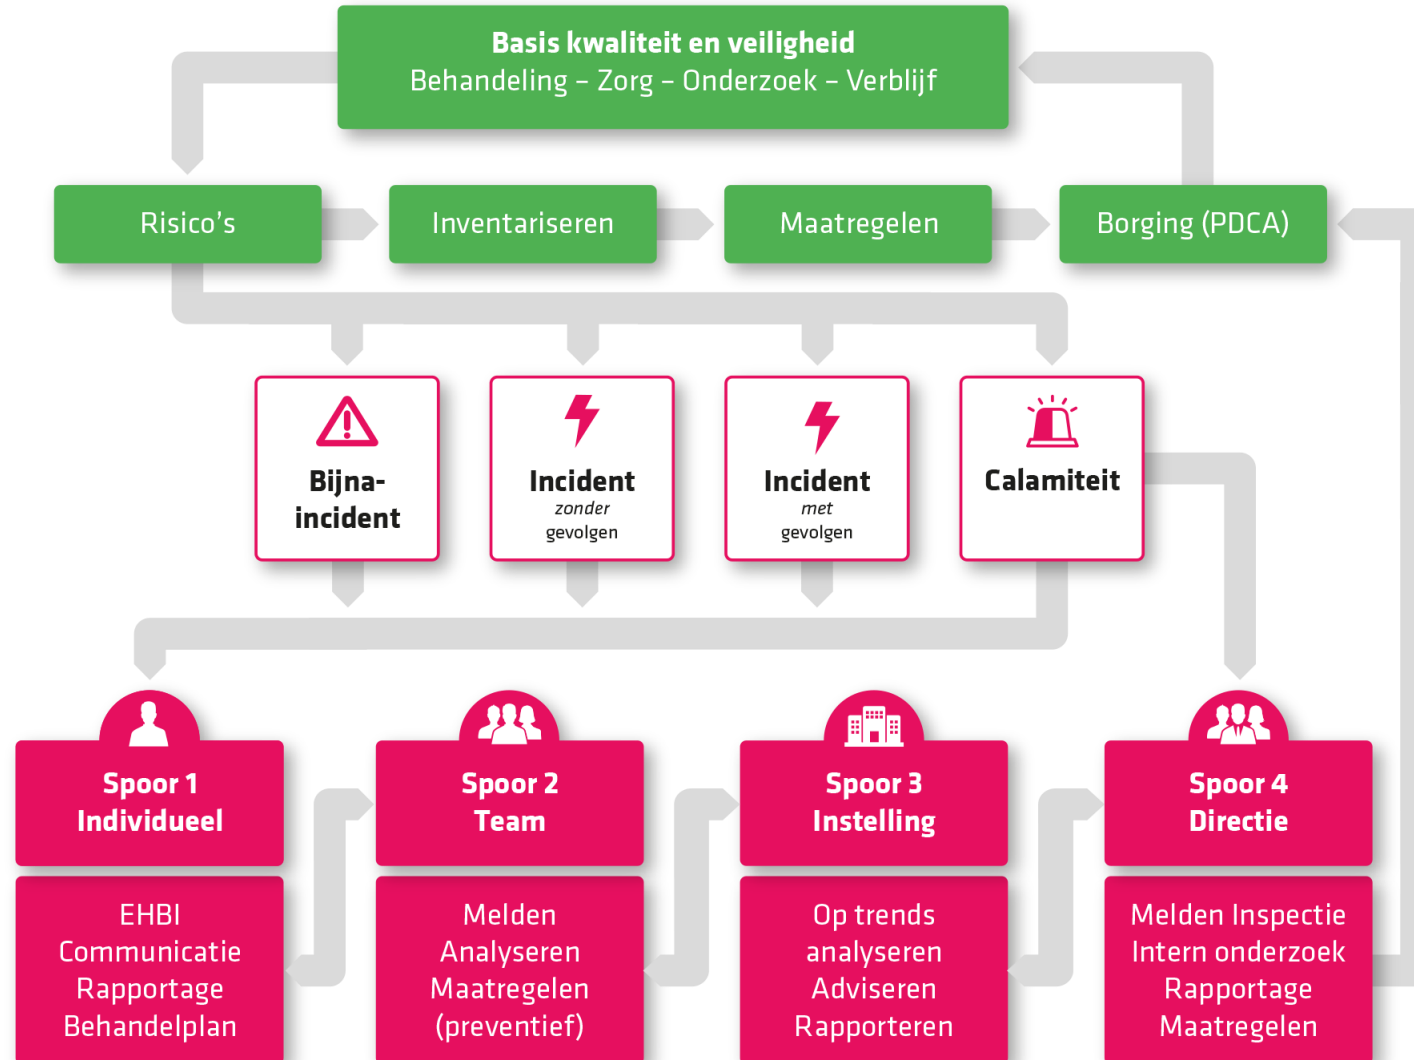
Basis kwaliteit en veiligheid
Behandeling – Zorg – Onderzoek – Verblijf

Risico's

Inventariseren

Maatregelen

Borging (PDCA)

Bijna-incident

Incident
zonder
gevolgen

Incident
met
gevolgen

Calamiteit

Spoor 1
Individueel

EHBI
Communicatie
Rapportage
Behandelplan

Spoor 2
Team

Melden
Analyseren
Maatregelen
(preventief)

Spoor 3
Instelling

Op trends
analyseren
Adviseren
Rapporteren

Spoor 4
Directie

Melden Inspectie
Intern onderzoek
Rapportage
Maatregelen